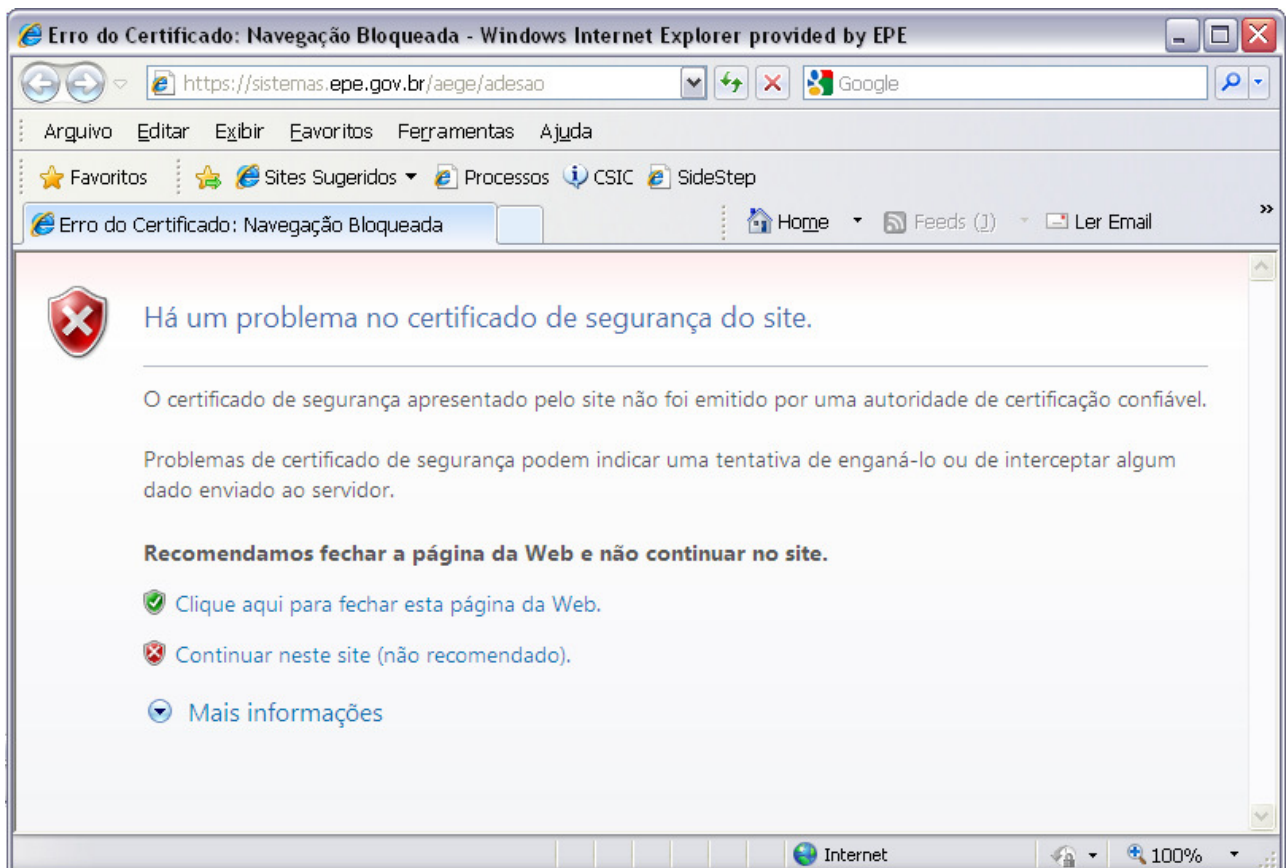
Erro do Certificado: Navegação Bloqueada - Windows Internet Explorer provided by EPE

https://sistemas.epe.gov.br/aege/adesao

Google

Arquivo Editar Exibir Favoritos Ferramentas Ajuda

Favoritos Sites Sugeridos Processos CSIC SideStep

Erro do Certificado: Navegação Bloqueada

Home Feeds (J) Ler Email

Há um problema no certificado de segurança do site.

O certificado de segurança apresentado pelo site não foi emitido por uma autoridade de certificação confiável.

Problemas de certificado de segurança podem indicar uma tentativa de enganá-lo ou de interceptar algum dado enviado ao servidor.

Recomendamos fechar a página da Web e não continuar no site.

Clique aqui para fechar esta página da Web.

Continuar neste site (não recomendado).

Mais informações

Internet 100%